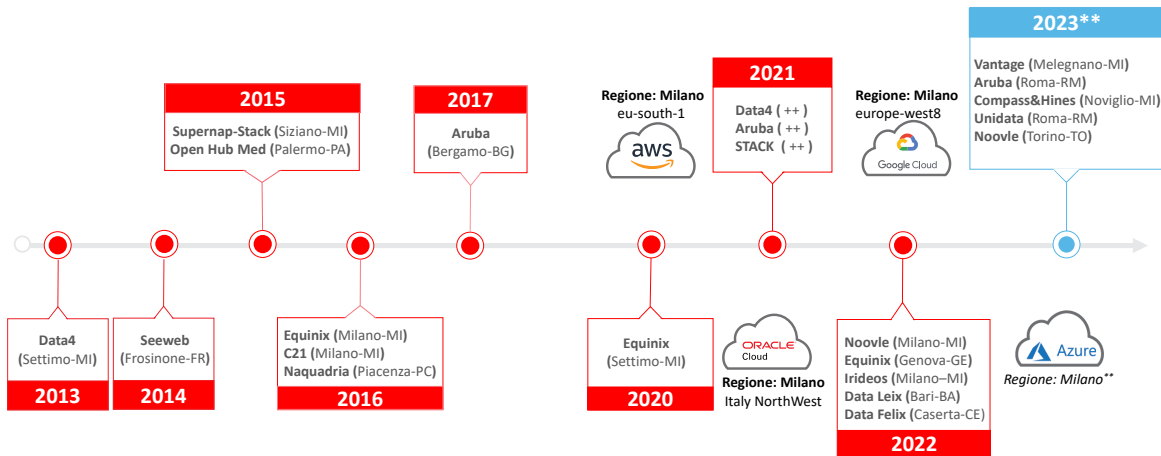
2015

Supernap-Stack (Siziano-MI)
Open Hub Med (Palermo-PA)

2017

Aruba
(Bergamo-BG)

Regione: Milano
eu-south-1

aws

2021

Data4 ( ++ )
Aruba ( ++ )
STACK ( ++ )

Regione: Milano
europe-west8

Google Cloud

2023**

Vantage (Melegnano-MI)
Aruba (Roma-RM)
Compass&Hines (Noviglio-MI)
Unidata (Roma-RM)
Noovle (Torino-TO)

Data4
(Settimo-MI)

2013

Seeweb
(Frosinone-FR)

2014

Equinix (Milano-MI)
C21 (Milano-MI)
Naquadria (Piacenza-PC)

2016

Equinix
(Settimo-MI)

2020

ORACLE
Cloud

Regione: Milano
Italy NorthWest

Noovle (Milano-MI)
Equinix (Genova-GE)
Irideos (Milano–MI)
Data Leix (Bari-BA)
Data Felix (Caserta-CE)

2022

Azure

Regione: Milano**